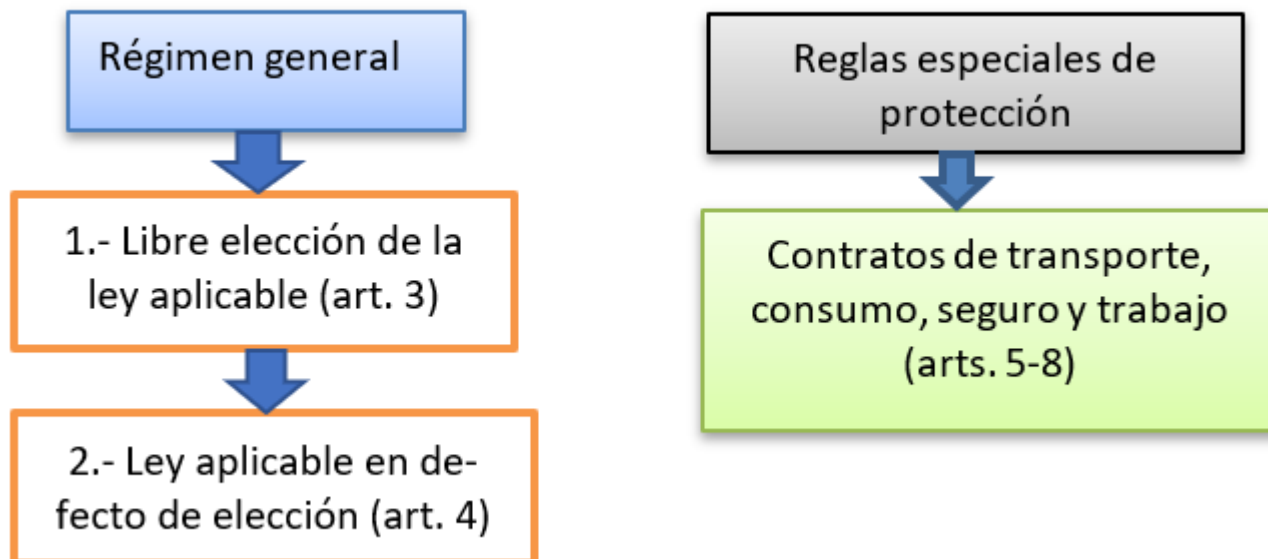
Régimen general

1.- Libre elección de la ley aplicable (art. 3)

2.- Ley aplicable en defecto de elección (art. 4)

Reglas especiales de protección

Contratos de transporte, consumo, seguro y trabajo (arts. 5-8)